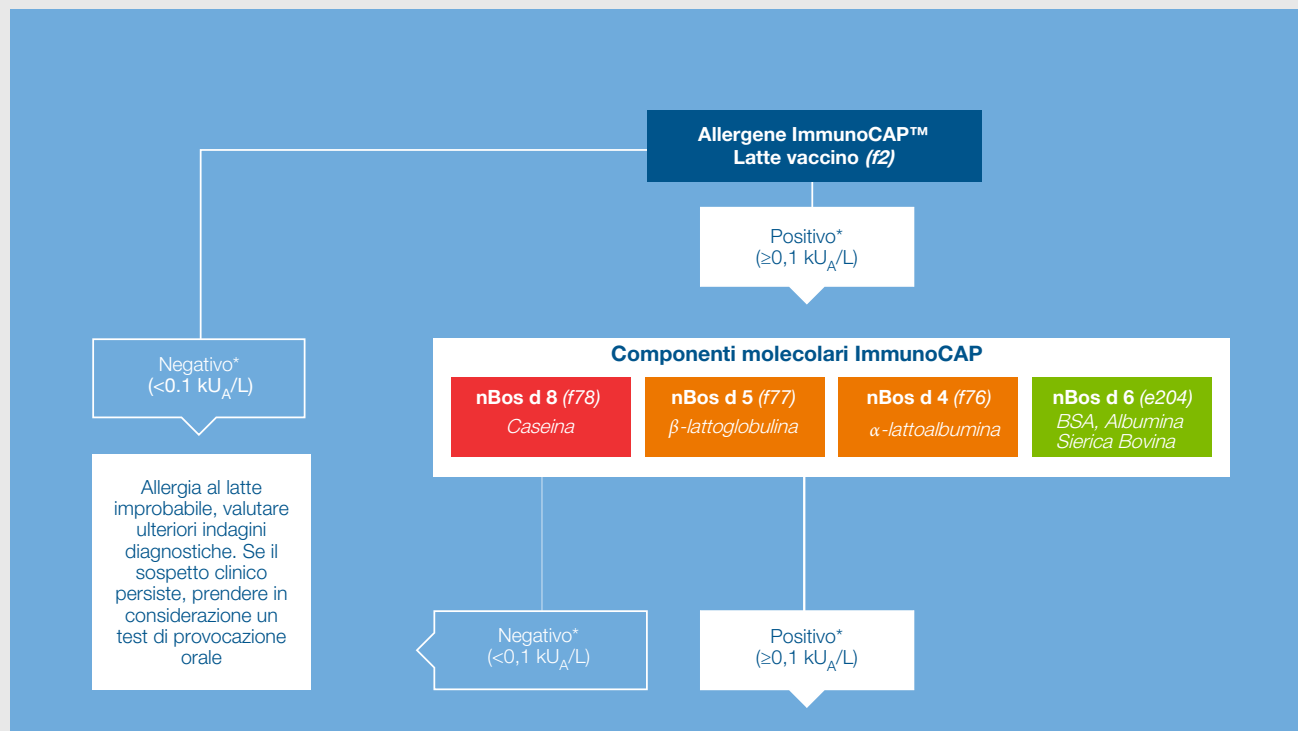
Allergene ImmunoCAP™
Latte vaccino (f2)

Positivo*
(≥0,1 kU$_A$/L)

Negativo*
(<0.1 kU$_A$/L)

Componenti molecolari ImmunoCAP

nBos d 8 (f78)
Caseina

nBos d 5 (f77)
β-lattoglobulina

nBos d 4 (f76)
α-lattoalbumina

nBos d 6 (e204)
BSA, Albumina Sierica Bovina

Allergia al latte improbabile, valutare ulteriori indagini diagnostiche. Se il sospetto clinico persiste, prendere in considerazione un test di provocazione orale

Negativo*
(<0,1 kU$_A$/L)

Positivo*
(≥0,1 kU$_A$/L)